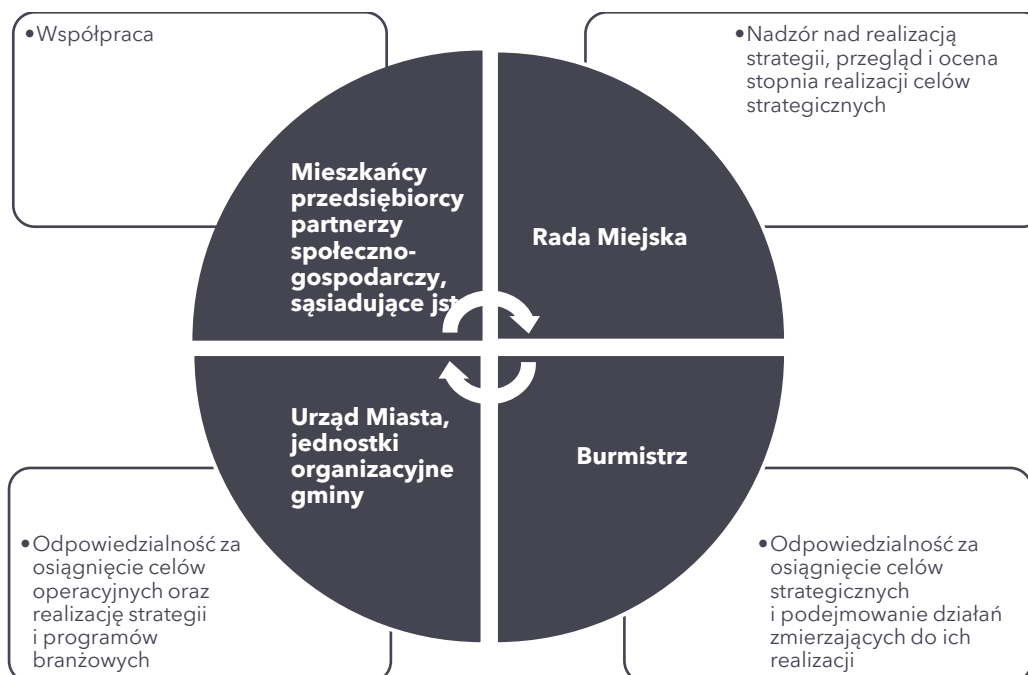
•Współpraca

•Nadzór nad realizacją strategii, przegląd i ocena stopnia realizacji celów strategicznych

Mieszkańcy przedsiębiorcy partnerzy społeczno-gospodarczy, sąsiadujące jst

Rada Miejska

Urząd Miasta, jednostki organizacyjne gminy

Burmistrz

•Odpowiedzialność za osiągnięcie celów operacyjnych oraz realizację strategii i programów branżowych

•Odpowiedzialność za osiągnięcie celów strategicznych i podejmowanie działań zmierzających do ich realizacji